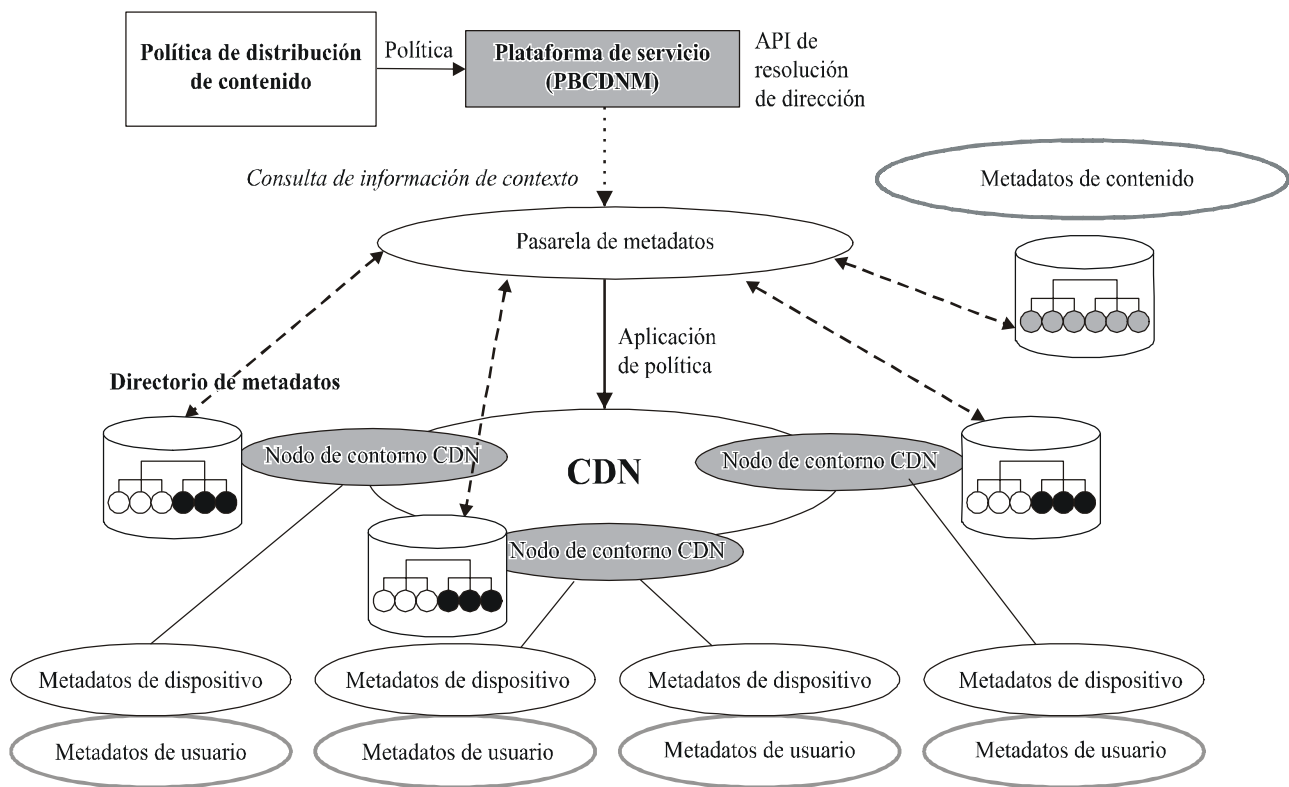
Política de distribución de contenido

Política

Plataforma de servicio (PBCDNM)

API de resolución de dirección

Consulta de información de contexto

Metadatos de contenido

Pasarela de metadatos

Aplicación de política

Directorio de metadatos

Nodo de contorno CDN

CDN

Nodo de contorno CDN

Nodo de contorno CDN

Metadatos de dispositivo

Metadatos de dispositivo

Metadatos de dispositivo

Metadatos de dispositivo

Metadatos de usuario

Metadatos de usuario

Metadatos de usuario

Metadatos de usuario